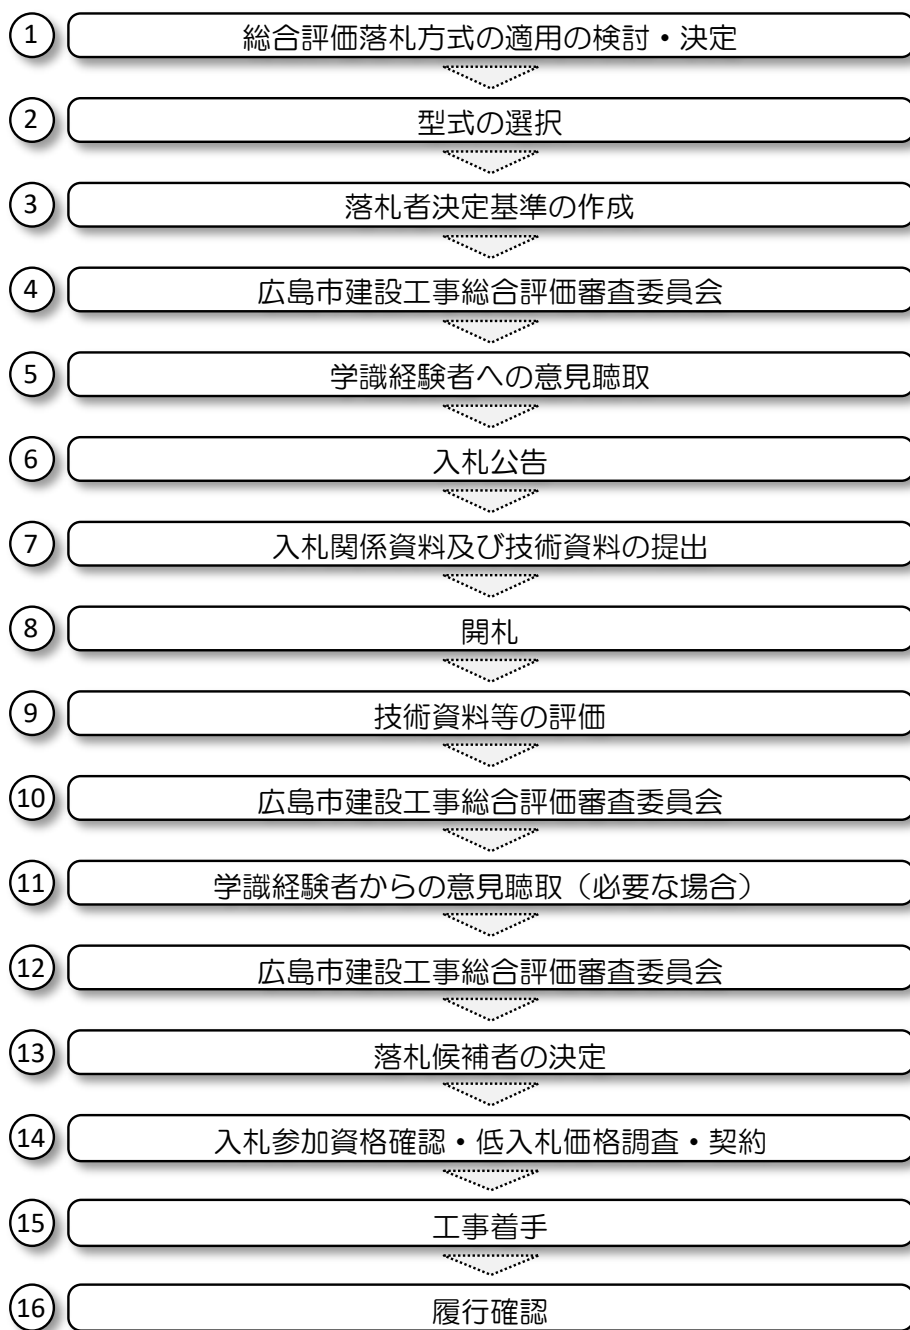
1 総合評価落札方式の適用の検討・決定

2 型式の選択

3 落札者決定基準の作成

4 広島市建設工事総合評価審査委員会

5 学識経験者への意見聴取

6 入札公告

7 入札関係資料及び技術資料の提出

8 開札

9 技術資料等の評価

10 広島市建設工事総合評価審査委員会

11 学識経験者からの意見聴取（必要な場合）

12 広島市建設工事総合評価審査委員会

13 落札候補者の決定

14 入札参加資格確認・低入札価格調査・契約

15 工事着手

16 履行確認